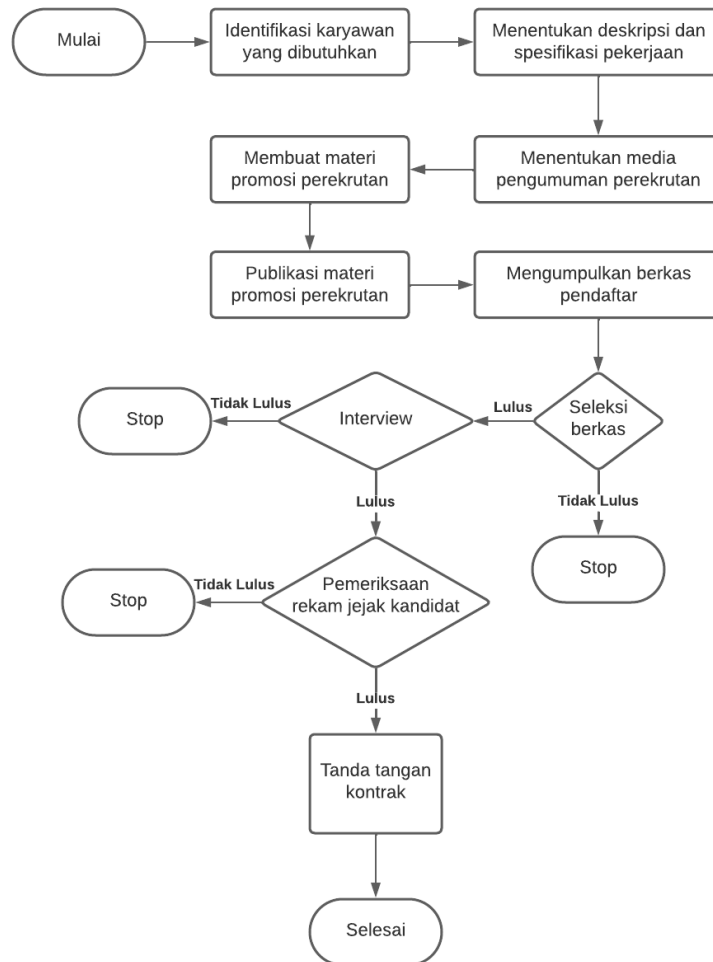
Mulai

Identifikasi karyawan yang dibutuhkan

Menentukan deskripsi dan spesifikasi pekerjaan

Menentukan media pengumuman perekrutan

Membuat materi promosi perekrutan

Publikasi materi promosi perekrutan

Mengumpulkan berkas pendaftar

Seleksi berkas

Lulus

Tidak Lulus

Stop

Interview

Tidak Lulus

Stop

Lulus

Pemeriksaan rekam jejak kandidat

Tidak Lulus

Stop

Lulus

Tanda tangan kontrak

Selesai